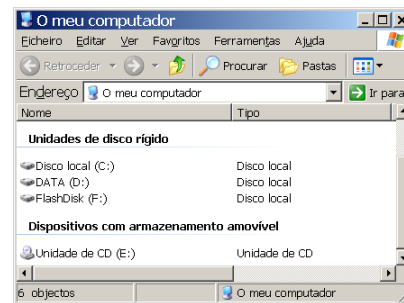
O meu computador

Ficheiro Editar Ver Favoritos Ferramentas Ajuda

Retroceder Procurar Pastas

Endereço O meu computador Ir para

| Nome | Tipo |
|---|---|
| **Unidades de disco rígido** | |
| Disco local (C:) | Disco local |
| DATA (D:) | Disco local |
| FlashDisk (F:) | Disco local |
| **Dispositivos com armazenamento amovível** | |
| Unidade de CD (E:) | Unidade de CD |

6 objectos O meu computador